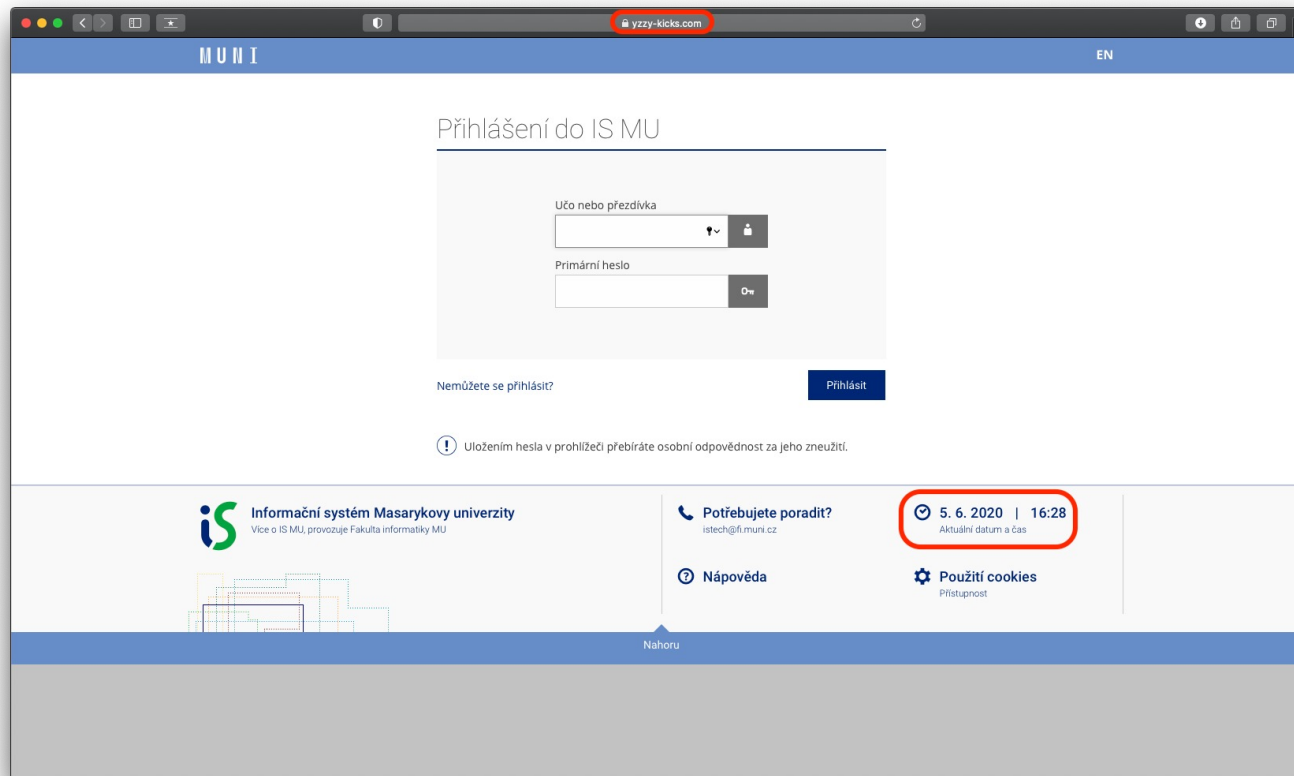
yzzy-kicks.com

MUNI

EN

Přihlášení do IS MU

Učo nebo přezdívka

Primární heslo

Nemůžete se přihlásit?

Přihlásit

Uložením hesla v prohlížeči přebíráte osobní odpovědnost za jeho zneužití.

iS

Informační systém Masarykovy univerzity
Více o IS MU, provozuje Fakulta informatiky MU

Potřebujete poradit?
istech@fi.muni.cz

5. 6. 2020 | 16:28
Aktuální datum a čas

Nápověda

Použití cookies
Přístupnost

Nahoru